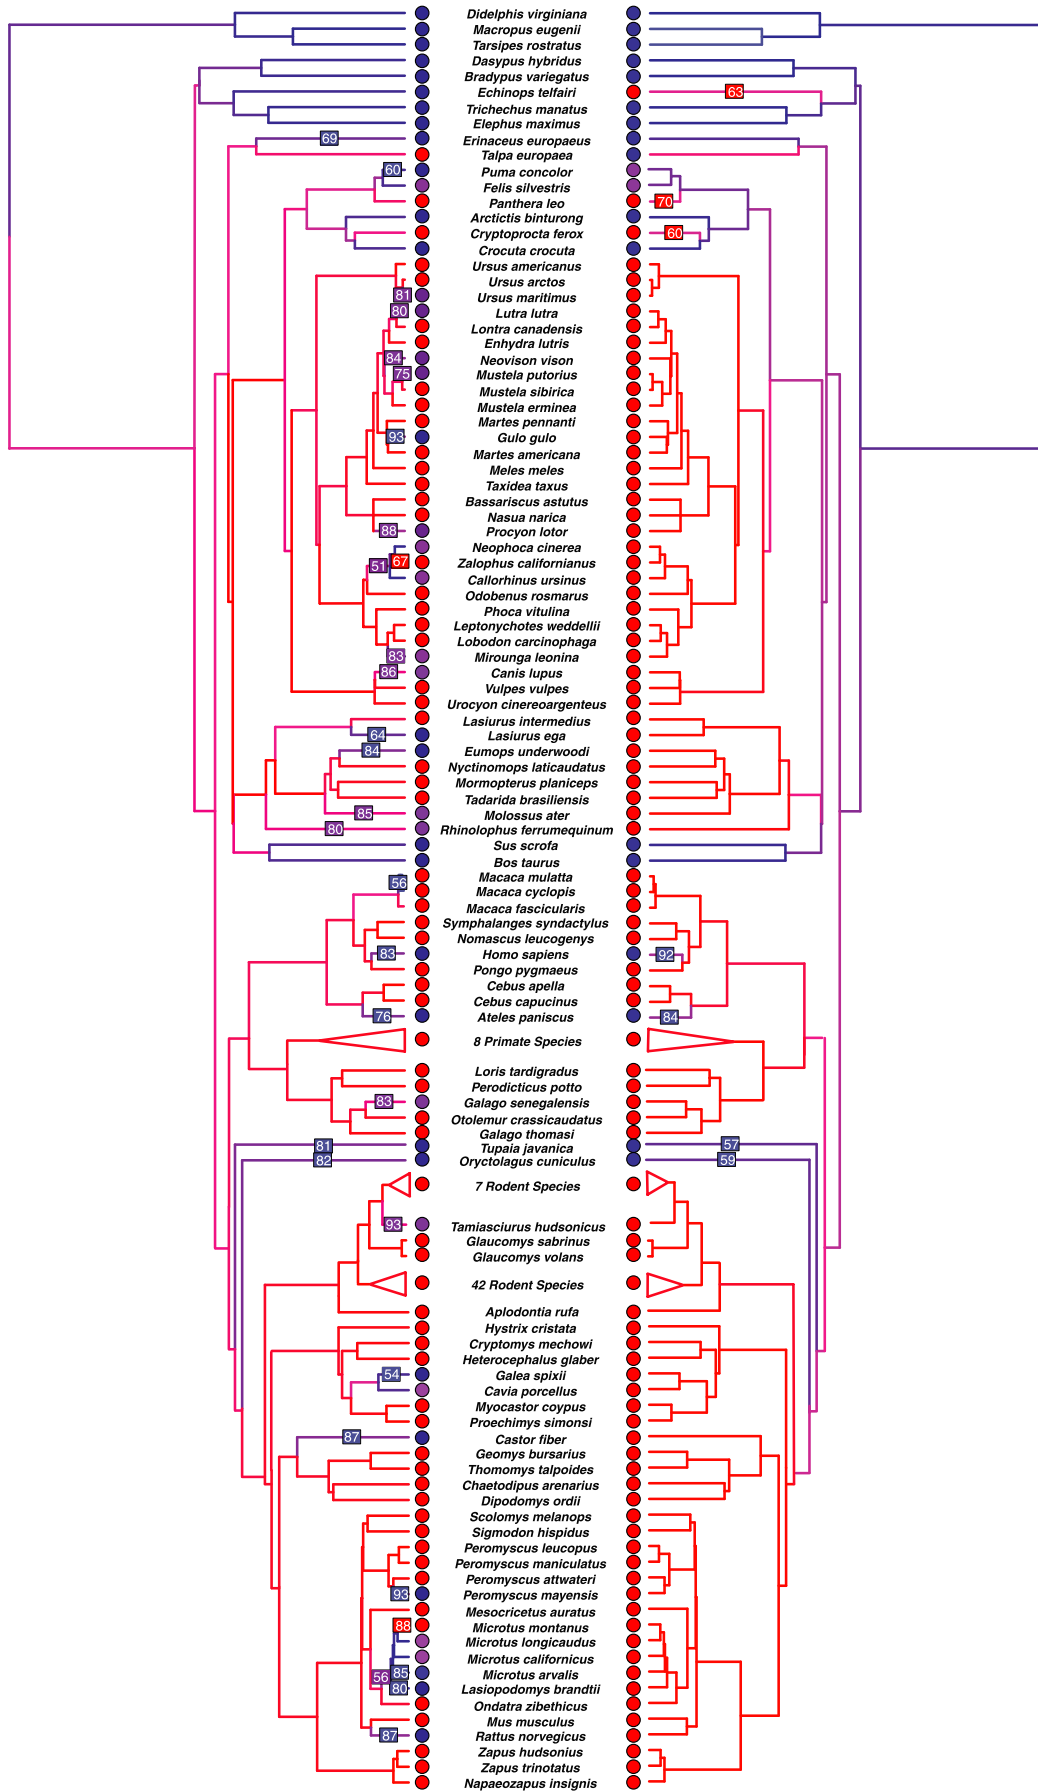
Didelphis virginiana
Macropus eugenii
Tarsipes rostratus
Dasypus hybridus
Bradypus variegatus
Echinops telfairi
Trichechus manatus
Elephus maximus
Erinaceus europaeus
Talpa europaea
Puma concolor
Felis silvestris
Panthera leo
Arctictis binturong
Cryptoprocta ferox
Crocuta crocuta
Ursus americanus
Ursus arctos
Ursus maritimus
Lutra lutra
Lontra canadensis
Enhydra lutris
Neovison vison
Mustela putorius
Mustela sibirica
Mustela erminea
Martes pennanti
Gulo gulo
Martes americana
Meles meles
Taxidea taxus
Bassariscus astutus
Nasua narica
Procyon lotor
Neophoca cinerea
Zalophus californianus
Callorhinus ursinus
Odobenus rosmarus
Phoca vitulina
Leptonychotes weddellii
Lobodon carcinophaga
Mirounga leonina
Canis lupus
Vulpes vulpes
Urocyon cinereoargenteus
Lasiurus intermedius
Lasiurus ega
Eumops underwoodi
Nyctinomops laticaudatus
Mormopterus planiceps
Tadarida brasiliensis
Molossus ater
Rhinolophus ferrumequinum
Sus scrofa
Bos taurus
Macaca mulatta
Macaca cyclopis
Macaca fascicularis
Symphalanges syndactylus
Nomascus leucogenys
Homo sapiens
Pongo pygmaeus
Cebus apella
Cebus capucinus
Ateles paniscus
8 Primate Species
Loris tardigradus
Perodicticus potto
Galago senegalensis
Otolemur crassicaudatus
Galago thomasi
Tupaia javanica
Oryctolagus cuniculus
7 Rodent Species
Tamiasciurus hudsonicus
Glaucomys sabrinus
Glaucomys volans
42 Rodent Species
Aplodontia rufa
Hystrix cristata
Cryptomys mechowi
Heterocephalus glaber
Galea spixii
Cavia porcellus
Myocastor coypus
Proechimys simonsi
Castor fiber
Geomys bursarius
Thomomys talpoides
Chaetodipus arenarius
Dipodomys ordii
Scolomys melanops
Sigmodon hispidus
Peromyscus leucopus
Peromyscus maniculatus
Peromyscus attwateri
Peromyscus mayensis
Mesocricetus auratus
Microtus montanus
Microtus longicaudus
Microtus californicus
Microtus arvalis
Lasiopodomys brandtii
Ondatra zibethicus
Mus musculus
Rattus norvegicus
Zapus hudsonius
Zapus trinotatus
Napaeozapus insignis

69 60 81 80 84 75 93 88 67 51 83 86 64 84 85 80 56 83 76 83 81 82 93 54 87 93 88 56 85 80 87
63 70 60 92 84 57 59